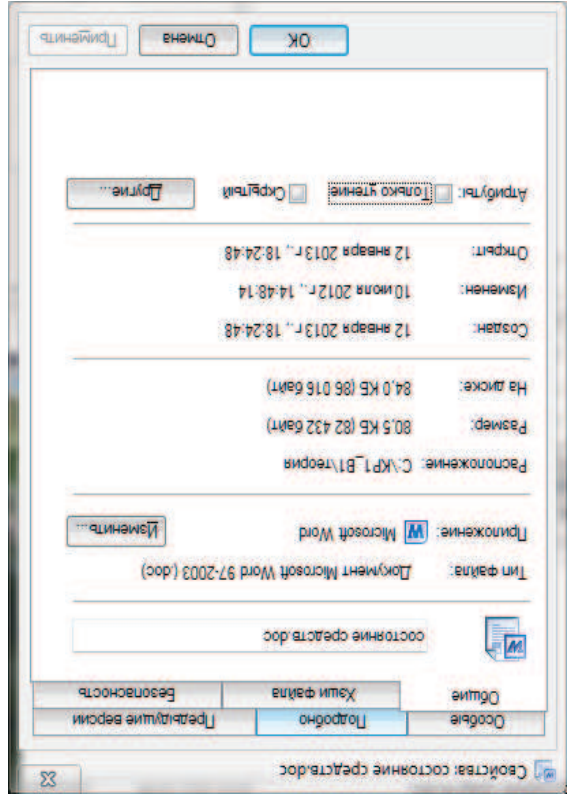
Свойства: состояние средств.doc

Особые | Подробно | Предыдущие версии
Общие | Хэш файла | Безопасность

состояние средств.doc

Тип файла: Документ Microsoft Word 97-2003 (.doc)
Приложение: Microsoft Word Изменить...

Расположение: C:\КР1_В1\теория
Размер: 80,5 КБ (82 432 байт)
На диске: 84,0 КБ (86 016 байт)

Создан: 12 января 2013 г., 18:24:48
Изменен: 10 июля 2012 г., 14:48:14
Открыт: 12 января 2013 г., 18:24:48

Атрибуты: Только чтение Скрытый Другие...

ОК Отмена Применить